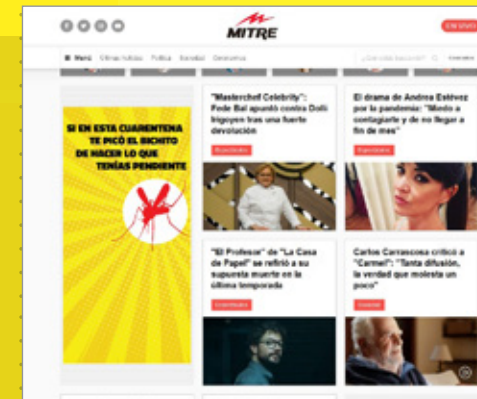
MITRE

EN VIVO

Menú Últimas noticias Política Sociedad Coronavirus

SI EN ESTA CUARENTENA TE PICÓ EL BICHITO DE HACER LO QUE TENÍAS PENDIENTE

"Masterchef Celebrity": Fede Bal apuntó contra Dolli Irigoyen tras una fuerte devolución

Espectáculos

El drama de Andrea Estévez por la pandemia: "Miedo a contagiarte y de no llegar a fin de mes"

Espectáculos

"El Profesor" de "La Casa de Papel" se refirió a su supuesta muerte en la última temporada

Entretenimiento

Carlos Carrascosa criticó a "Carmel": "Tanta difusión, la verdad que molesta un poco"

Sociedad